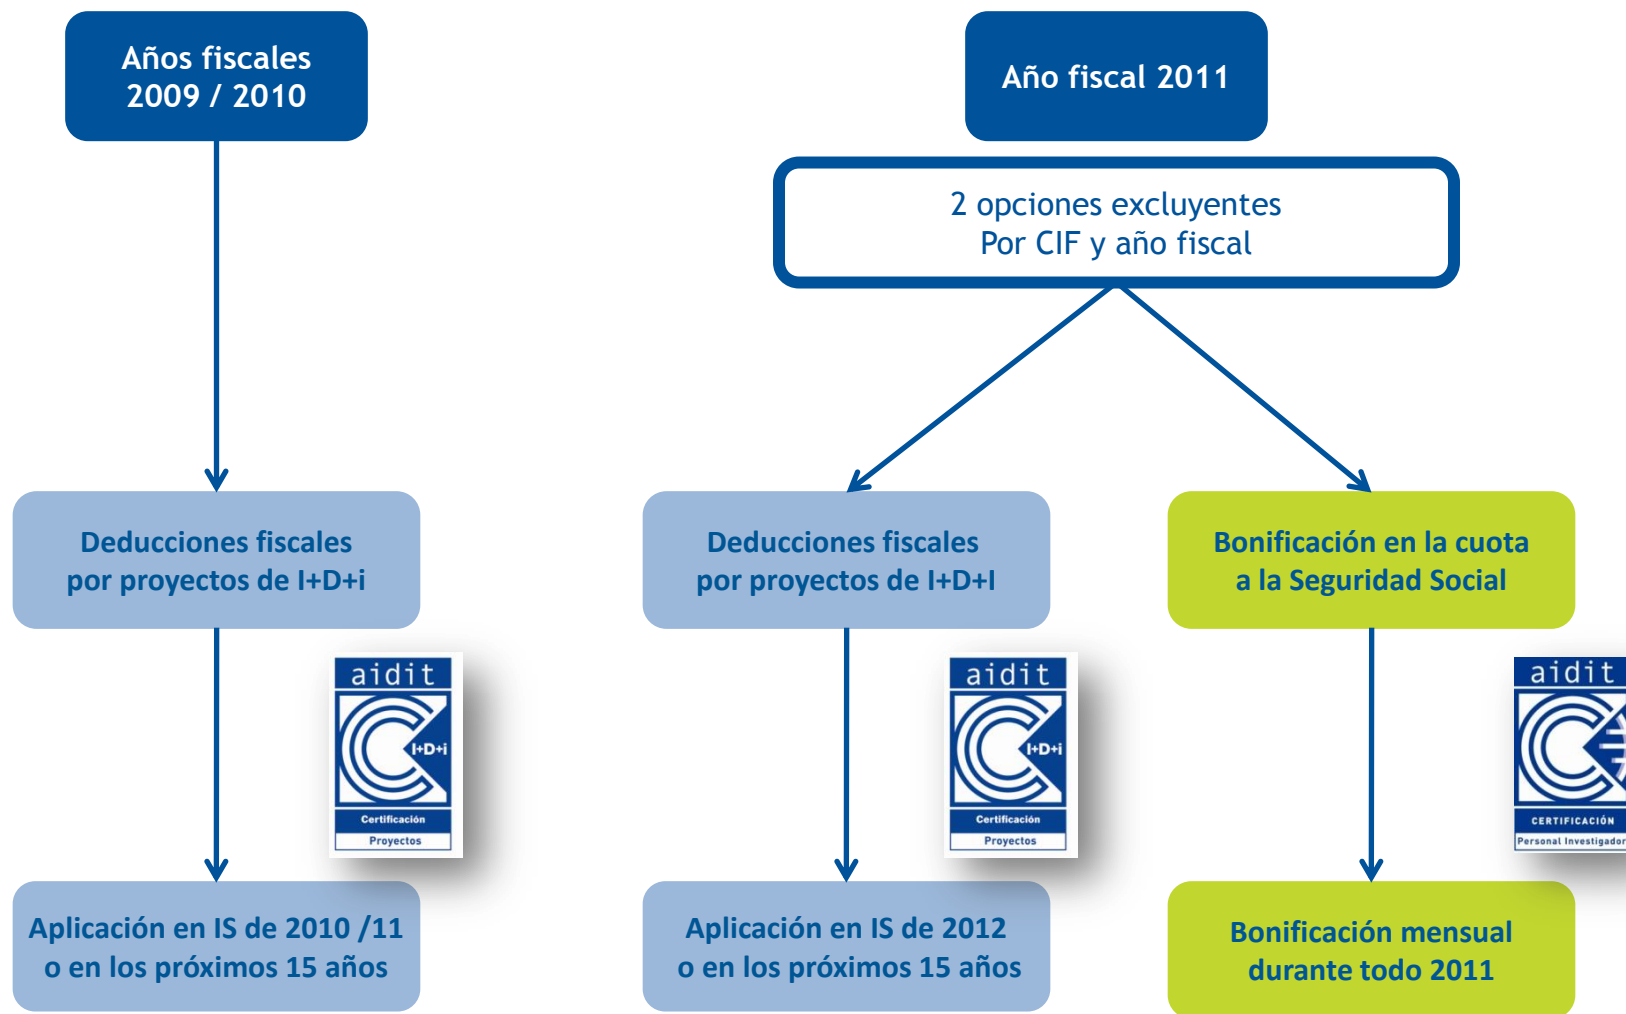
Años fiscales
2009 / 2010

Año fiscal 2011

2 opciones excluyentes
Por CIF y año fiscal

Deducciones fiscales
por proyectos de I+D+i

Deducciones fiscales
por proyectos de I+D+I

Bonificación en la cuota
a la Seguridad Social

aidit
I+D+i
Certificación
Proyectos

aidit
I+D+i
Certificación
Proyectos

aidit
CERTIFICACIÓN
Personal Investigador

Aplicación en IS de 2010 /11
o en los próximos 15 años

Aplicación en IS de 2012
o en los próximos 15 años

Bonificación mensual
durante todo 2011